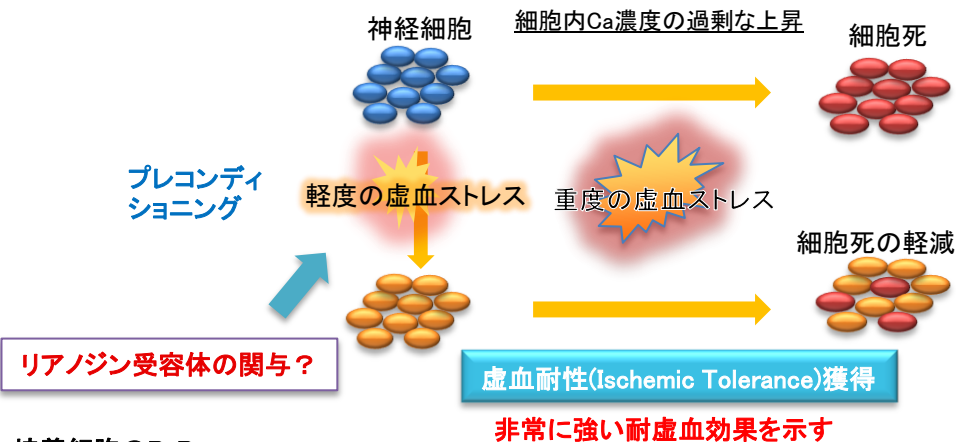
神経細胞

細胞内Ca濃度の過剰な上昇

細胞死

プレコンディショニング

軽度の虚血ストレス

重度の虚血ストレス

細胞死の軽減

リアノジン受容体の関与？

虚血耐性(Ischemic Tolerance)獲得

非常に強い耐虚血効果を示す